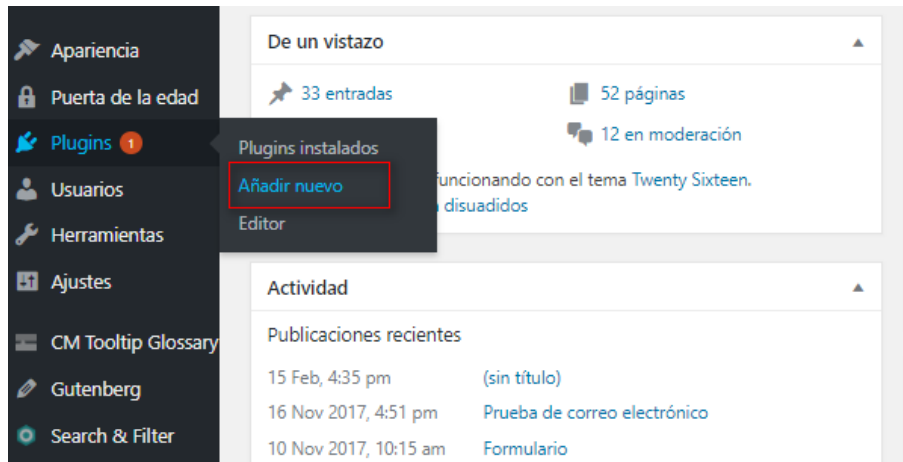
Apariencia
Puerta de la edad
Plugins 1
Usuarios
Herramientas
Ajustes
CM Tooltip Glossary
Gutenberg
Search & Filter

Plugins instalados
Añadir nuevo
Editor

De un vistazo
33 entradas
52 páginas
12 en moderación
funcionando con el tema Twenty Sixteen.
disuadidos

Actividad
Publicaciones recientes

| | |
|---|---|
| 15 Feb, 4:35 pm | (sin título) |
| 16 Nov 2017, 4:51 pm | Prueba de correo electrónico |
| 10 Nov 2017, 10:15 am | Formulario |